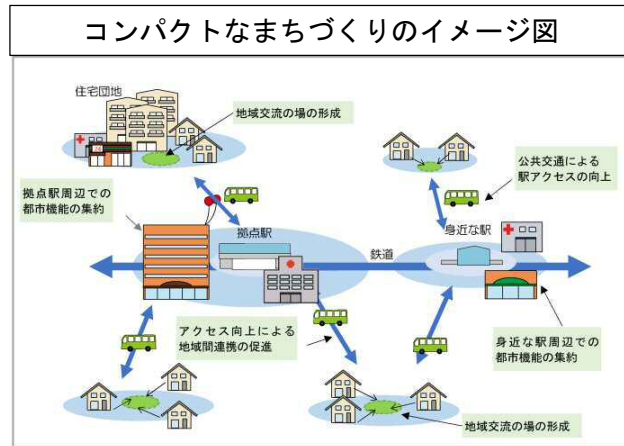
コンパクトなまちづくりのイメージ図

住宅団地

地域交流の場の形成

公共交通による駅アクセスの向上

拠点駅周辺での都市機能の集約

拠点駅

鉄道

身近な駅

アクセス向上による地域間連携の促進

身近な駅周辺での都市機能の集約

地域交流の場の形成